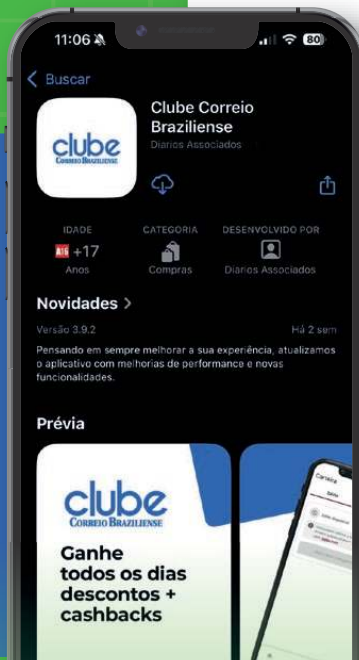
11:06 80

< Buscar

clube
CORREIO BRAZILIENSE

Clube Correio Braziliense
Diarios Associados

IDADE
+17
Anos

CATEGORIA
Compras

DESENVOLVIDO POR
Diarios Associados

Novidades >

Versão 3.9.2

Há 2 sem

Pensando em sempre melhorar a sua experiência, atualizamos o aplicativo com melhorias de performance e novas funcionalidades.

Prévia

clube
CORREIO BRAZILIENSE

Ganhe todos os dias descontos + cashbacks

Carteira